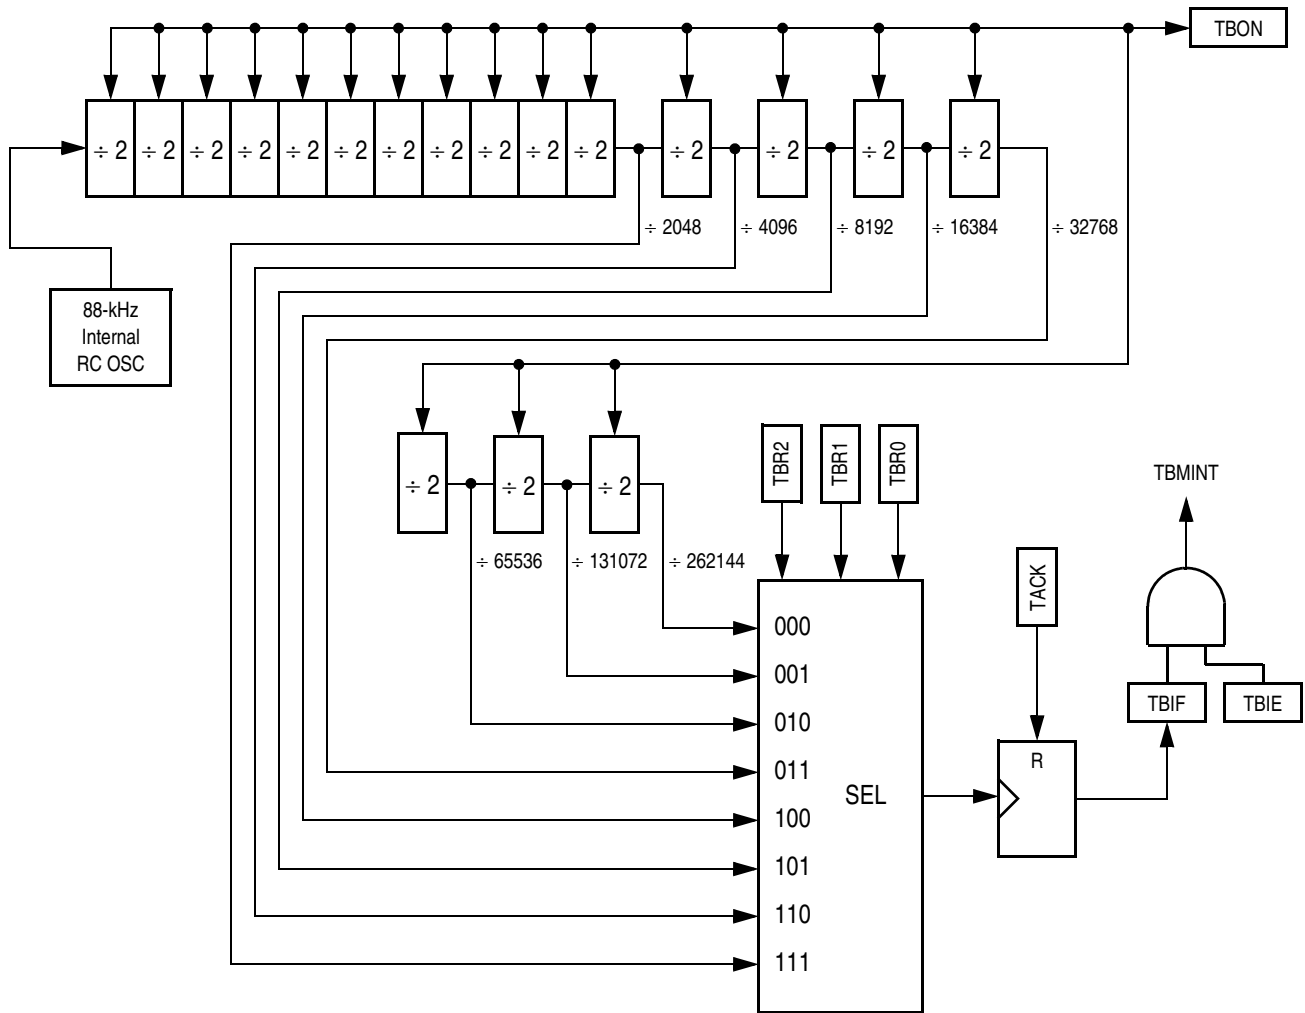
TBON

$\div 2$ $\div 2$ $\div 2$ $\div 2$ $\div 2$ $\div 2$ $\div 2$ $\div 2$ $\div 2$ $\div 2$ $\div 2$ $\div 2$ $\div 2$ $\div 2$ $\div 2$

$\div$ 2048 $\div$ 4096 $\div$ 8192 $\div$ 16384 $\div$ 32768

88-kHz Internal RC OSC

$\div 2$ $\div 2$ $\div 2$

$\div$ 65536 $\div$ 131072 $\div$ 262144

TBR2 TBR1 TBR0

TBMINT

TACK

000
001
010
011
100
101
110
111

SEL

R

TBIF TBIE